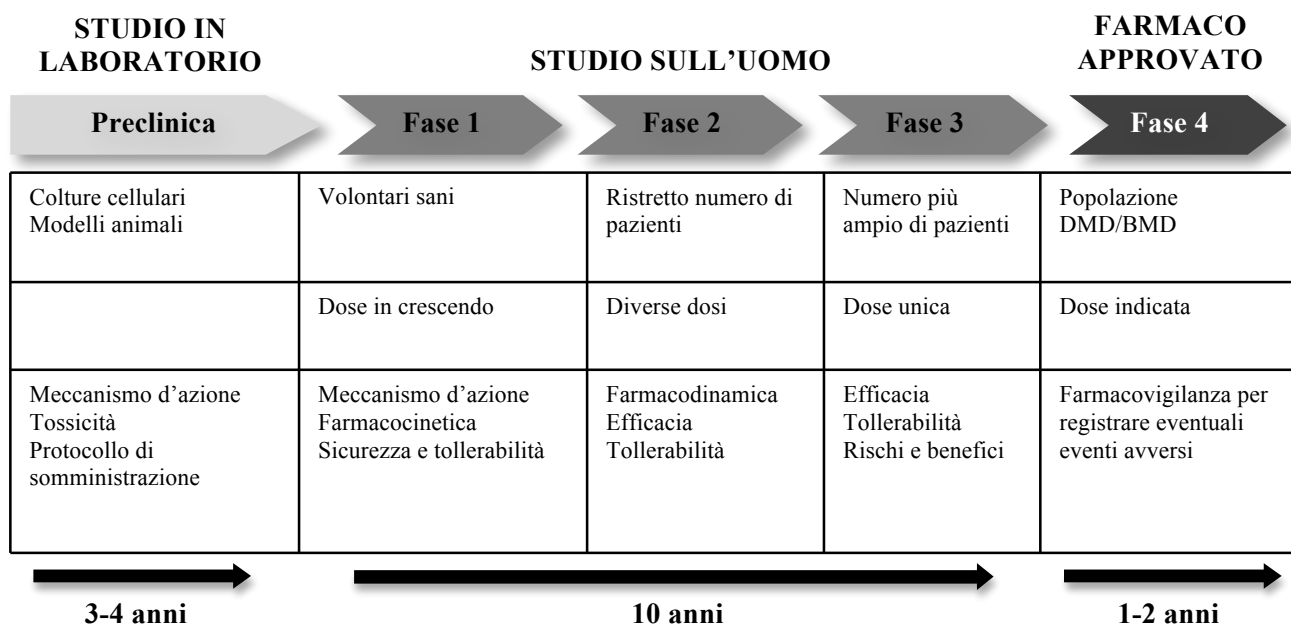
STUDIO IN LABORATORIO

STUDIO SULL'UOMO

FARMACO APPROVATO

| Preclinica | Fase 1 | Fase 2 | Fase 3 | Fase 4 |
|---|---|---|---|---|
| Colture cellulari<br>Modelli animali | Volontari sani | Ristretto numero di pazienti | Numero più ampio di pazienti | Popolazione DMD/BMD |
| | Dose in crescendo | Diverse dosi | Dose unica | Dose indicata |
| Meccanismo d'azione<br>Tossicità<br>Protocollo di somministrazione | Meccanismo d'azione<br>Farmacocinetica<br>Sicurezza e tollerabilità | Farmacodinamica<br>Efficacia<br>Tollerabilità | Efficacia<br>Tollerabilità<br>Rischi e benefici | Farmacovigilanza per registrare eventuali eventi avversi |

3-4 anni

10 anni

1-2 anni